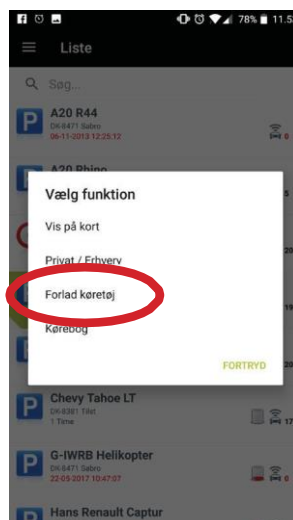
78% 11:5

Liste

Søg...

A20 R44
DK-8471 Sabro
06-11-2013 12:25:12

0

A20 Rhino

20

Vælg funktion

Vis på kort

Privat / Erhverv

Forlad køretøj

Kørebog

FORTRYD

Chevy Tahoe LT
DK-8381 Tilst
1 Time

17

G-IWRB Helikopter
DK-8471 Sabro
22-05-2017 10:04:55

0

Hans Renault Captur